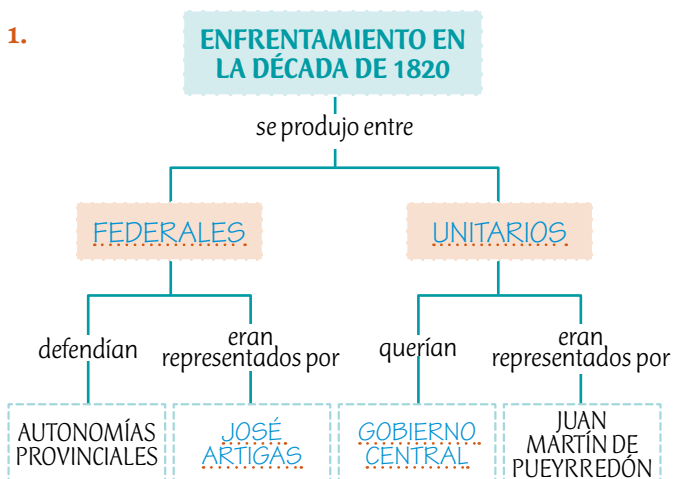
1.

ENFRENTAMIENTO EN LA DÉCADA DE 1820

se produjo entre

FEDERALES

UNITARIOS

defendían

eran representados por

querían

eran representados por

AUTONOMÍAS PROVINCIALES

JOSÉ ARTIGAS

GOBIERNO CENTRAL

JUAN MARTÍN DE PUEYRREDÓN